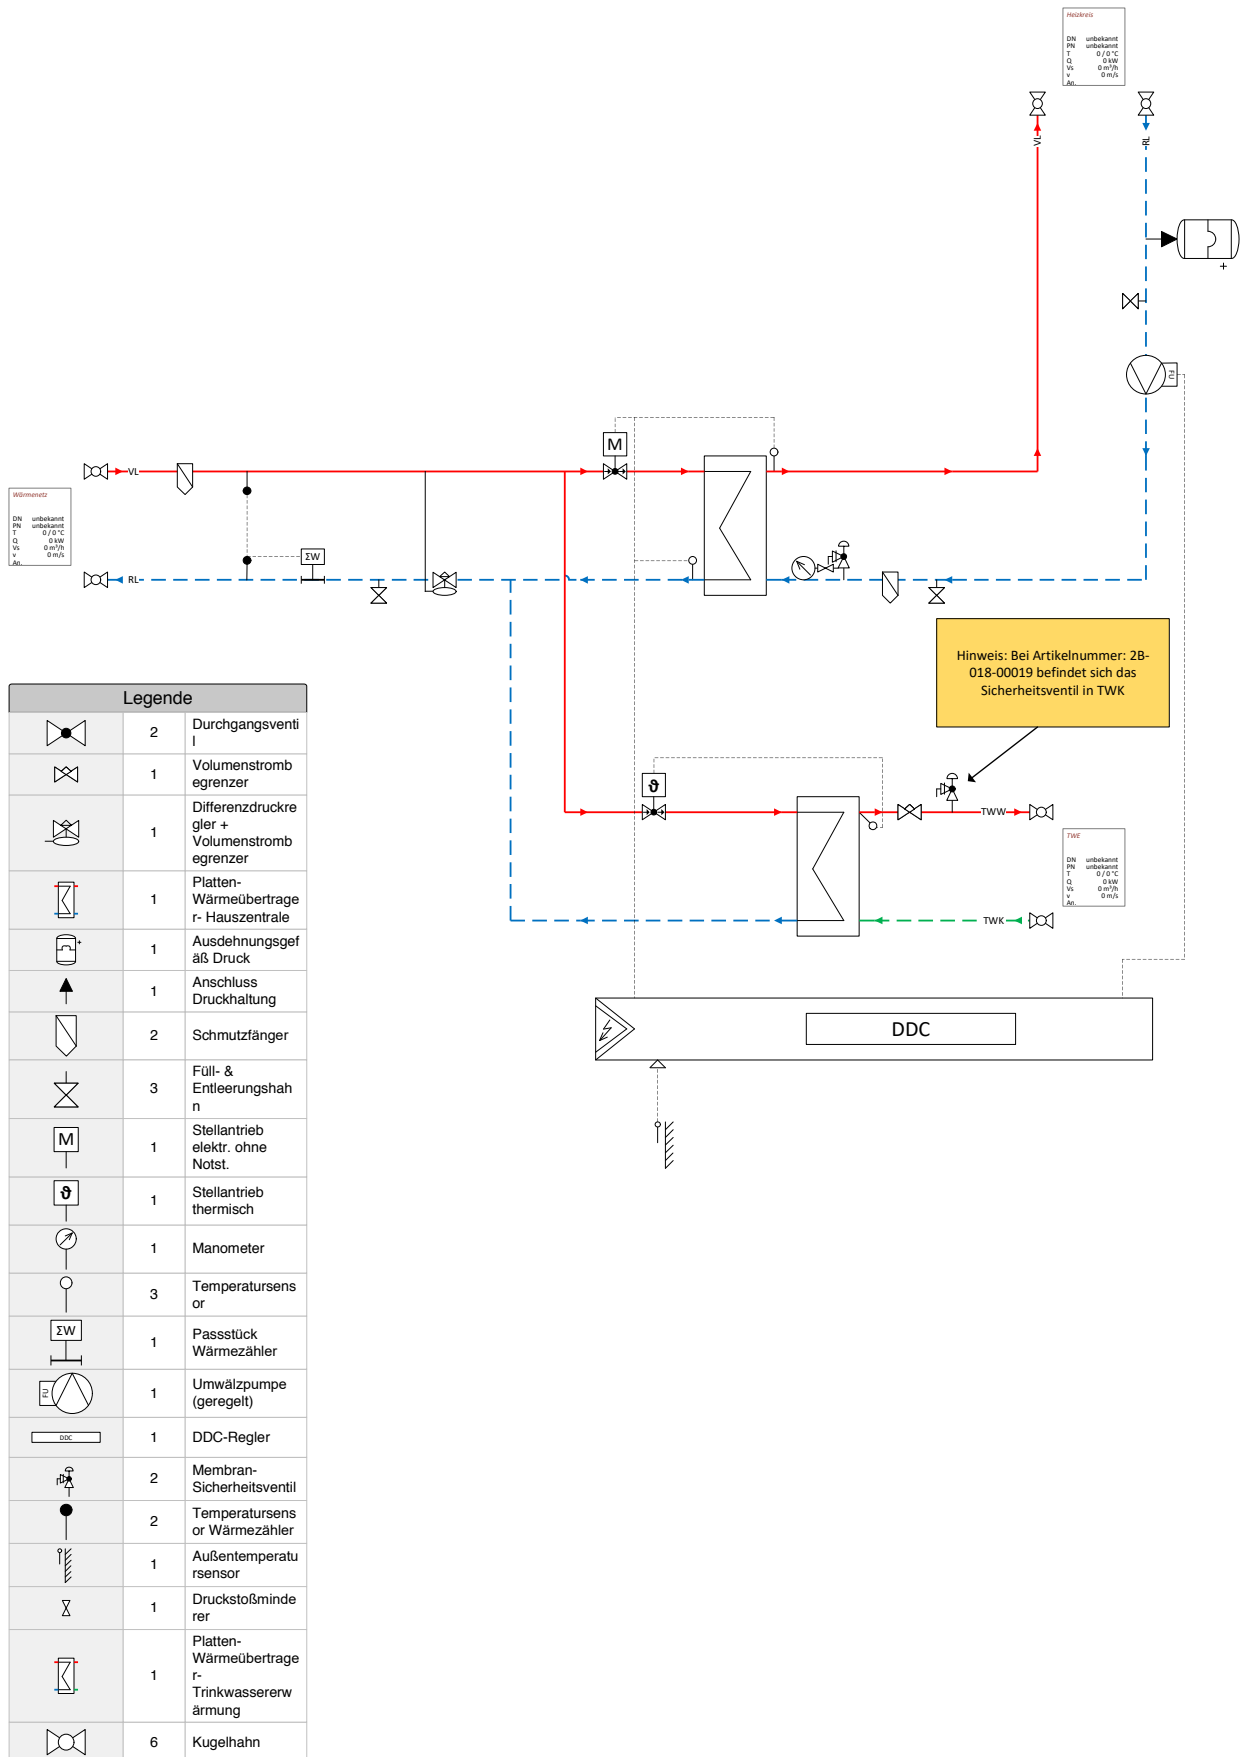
Heizkreis

| DN | unbekannt |
|---|---|
| PN | unbekannt |
| T | 0 / 0 °C |
| Q | 0 kW |
| Vs | 0 m³/h |
| v | 0 m/s |
| An. | |

VL

RL

FU

M

VL

Wärmenetz

| DN | unbekannt |
|---|---|
| PN | unbekannt |
| T | 0 / 0 °C |
| Q | 0 kW |
| Vs | 0 m³/h |
| v | 0 m/s |
| An. | |

RL

ΣW

Hinweis: Bei Artikelnummer: 2B-018-00019 befindet sich das Sicherheitsventil in TWK

ϑ

TWW

TWE

| DN | unbekannt |
|---|---|
| PN | unbekannt |
| T | 0 / 0 °C |
| Q | 0 kW |
| Vs | 0 m³/h |
| v | 0 m/s |
| An. | |

TWK

DDC

Legende

| Symbol | Anzahl | Bezeichnung |
|---|---|---|
| | 2 | Durchgangsventil |
| | 1 | Volumenstrombegrenzer |
| | 1 | Differenzdruckregler + Volumenstrombegrenzer |
| | 1 | Platten-Wärmeübertrager- Hauszentrale |
| | 1 | Ausdehnungsgefäß Druck |
| | 1 | Anschluss Druckhaltung |
| | 2 | Schmutzfänger |
| | 3 | Füll- & Entleerungshahn |
| M | 1 | Stellantrieb elektr. ohne Notst. |
| ϑ | 1 | Stellantrieb thermisch |
| | 1 | Manometer |
| | 3 | Temperatursensor |
| ΣW | 1 | Passstück Wärmezähler |
| FU | 1 | Umwälzpumpe (geregelt) |
| DDC | 1 | DDC-Regler |
| | 2 | Membran-Sicherheitsventil |
| | 2 | Temperatursensor Wärmezähler |
| | 1 | Außentemperatursensor |
| | 1 | Druckstoßminderer |
| | 1 | Platten-Wärmeübertrager-Trinkwassererwärmung |
| | 6 | Kugelhahn |